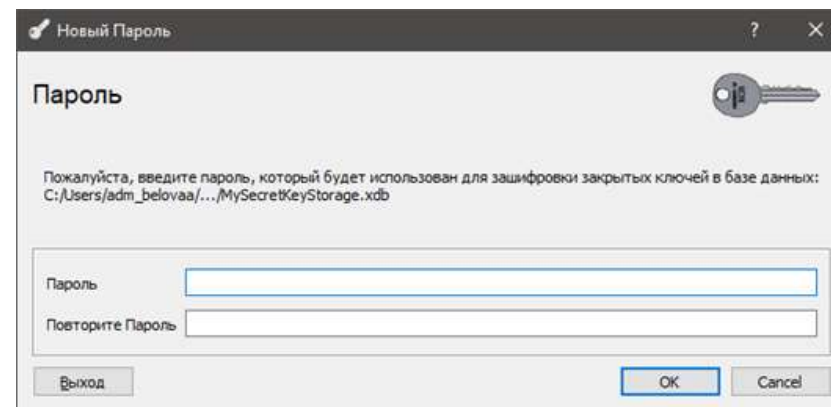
Новый Пароль

?

Пароль

Пожалуйста, введите пароль, который будет использован для зашифровки закрытых ключей в базе данных: C:/Users/adm_belovaa/.../MySecretKeyStorage.xdb

Пароль

Повторите Пароль

Выход

OK

Cancel